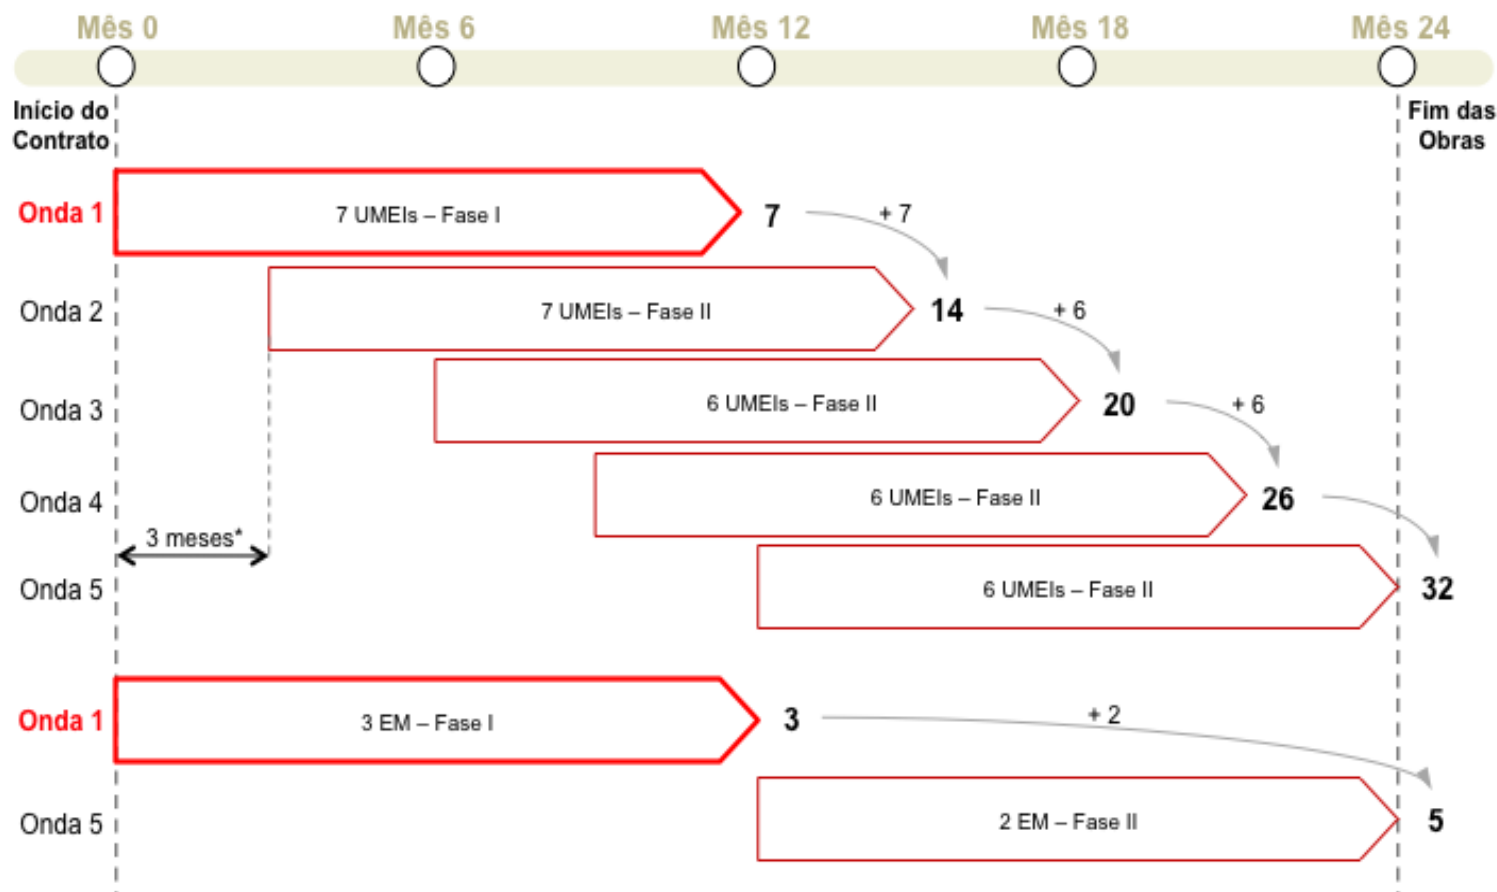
Mês 0
Mês 6
Mês 12
Mês 18
Mês 24

Início do Contrato

Fim das Obras

Onda 1
7 UMEIs – Fase I
7
+ 7

Onda 2
7 UMEIs – Fase II
14
+ 6

Onda 3
6 UMEIs – Fase II
20
+ 6

Onda 4
6 UMEIs – Fase II
26

3 meses*

Onda 5
6 UMEIs – Fase II
32

Onda 1
3 EM – Fase I
3
+ 2

Onda 5
2 EM – Fase II
5